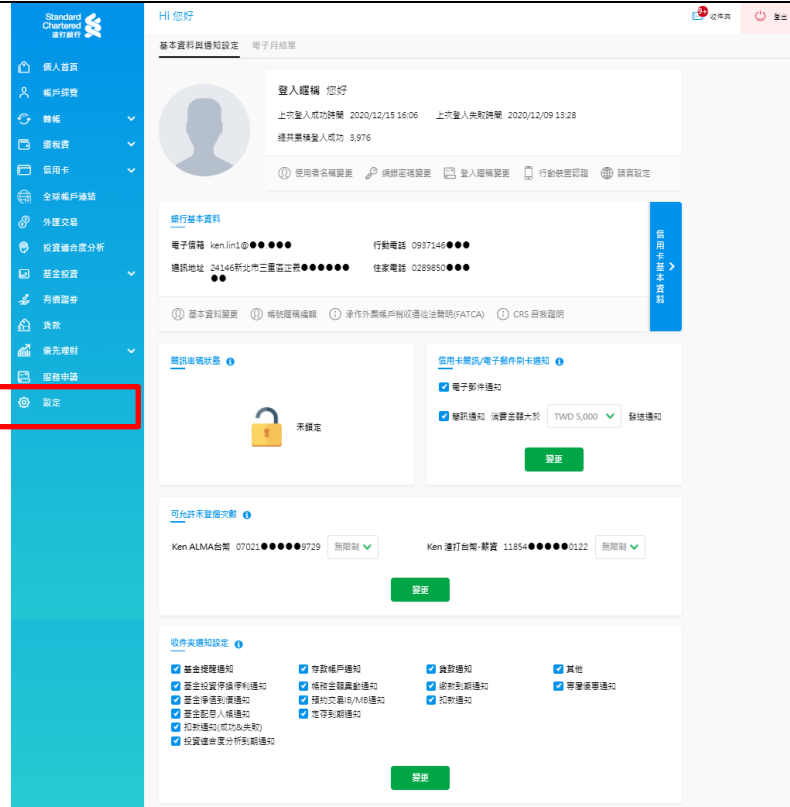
Standard Chartered 渣打銀行

個人首頁
帳戶總覽
轉帳
繳稅費
信用卡
全球帳戶連結
外匯交易
投資適合度分析
基金投資
有價證券
貸款
優先理財
服務申請
設定

Hi 您好

收件夾
登出

基本資料與通知設定
電子月結單

登入暱稱 您好
上次登入成功時間 2020/12/15 16:06
上次登入失敗時間 2020/12/09 13:28
總共累積登入成功 3,976

使用者名稱變更
網銀密碼變更
登入暱稱變更
行動裝置認證
語言設定

銀行基本資料
電子信箱 ken.lin1@●●.●●●
行動電話 0937146●●●
通訊地址 24146新北市三重區正義●●●●●●●●
住家電話 0289850●●●

信用卡基本資料

基本資料變更
帳號暱稱編輯
美國外國帳戶稅收遵從法聲明(FATCA)
CRS 自我證明

簡訊密碼狀態
未鎖定

信用卡簡訊/電子郵件刷卡通知
電子郵件通知
簡訊通知 消費金額大於 TWD 5,000 發送通知
變更

可允許未登摺次數
Ken ALMA台幣 07021●●●●●9729 無限制
Ken 渣打台幣-薪資 11854●●●●●0122 無限制
變更

收件夾通知設定
基金提醒通知
存款帳戶通知
貸款通知
其他
基金投資停損停利通知
帳務金額異動通知
繳款到期通知
專屬優惠通知
基金淨值到價通知
預約交易IB/MB通知
扣款通知
基金配息入帳通知
定存到期通知
扣款通知(成功&失敗)
投資適合度分析到期通知
變更